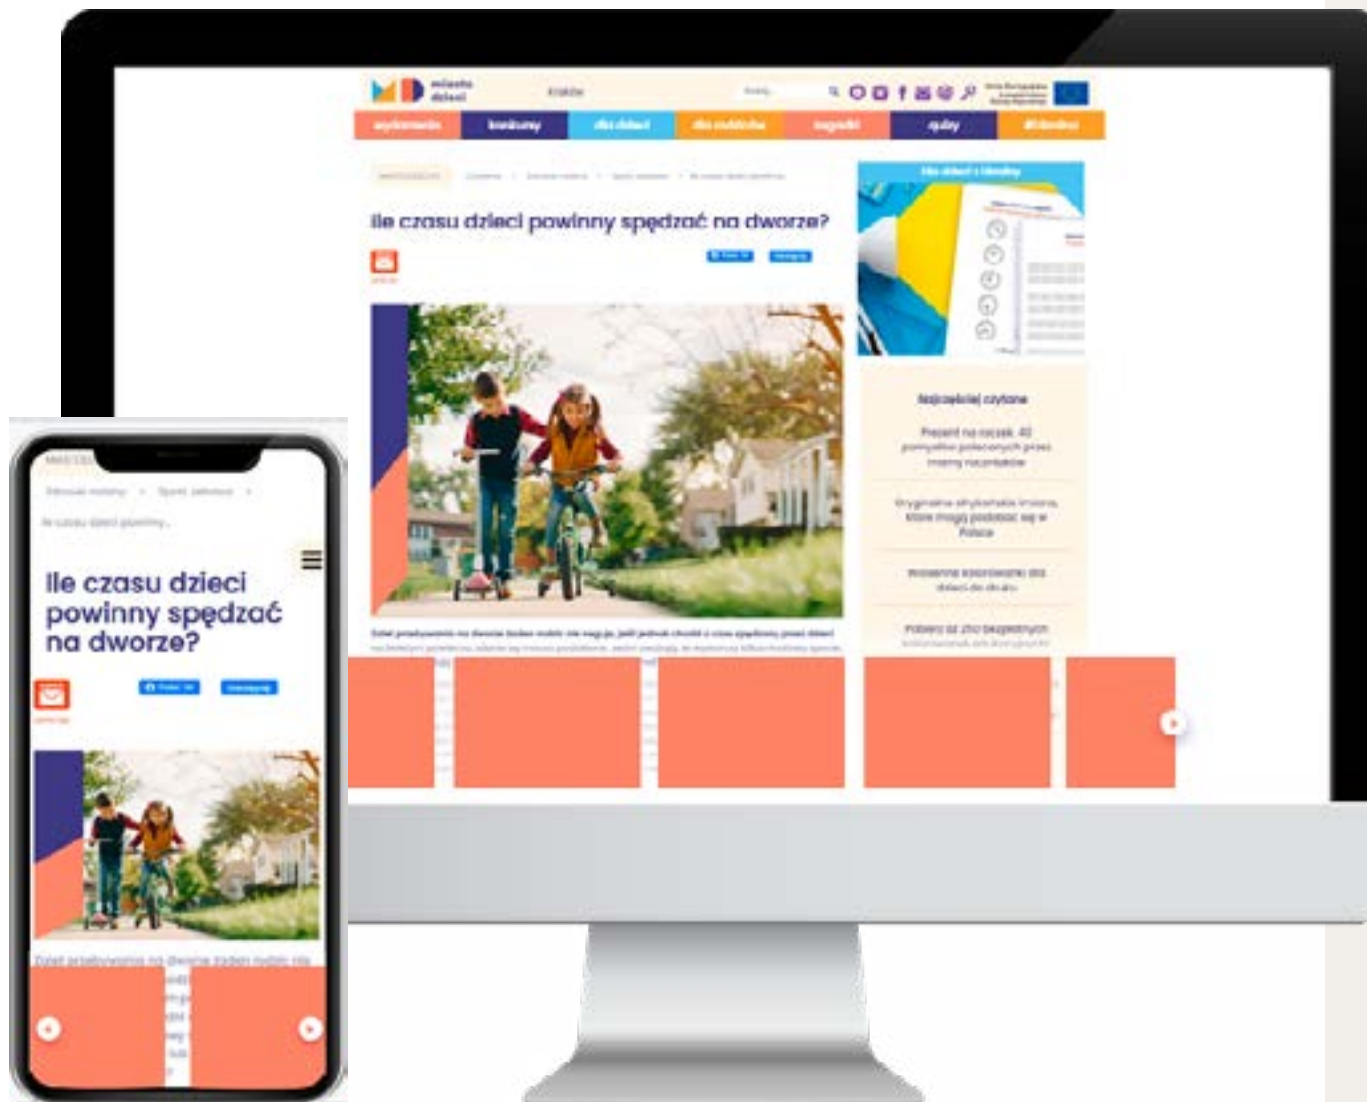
miasto dzieci

Kraków

wydarzenia | konkursy | dla dzieci | dla rodziców | zagadki | quizy | #Ciekawe

Ile czasu dzieci powinny spędzać na dworze?

Najczęściej czytane

Prezent na roczek. 40 pomysłów polecanych przez mamy roczniaków

Oryginalne atrakcje, które mogą podobać się w Polsce

Wiosenne kolorowanki dla dzieci do druku

Pobierz za zło bezpłatnych

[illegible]

Ile czasu dzieci powinny spędzać na dworze?

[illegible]